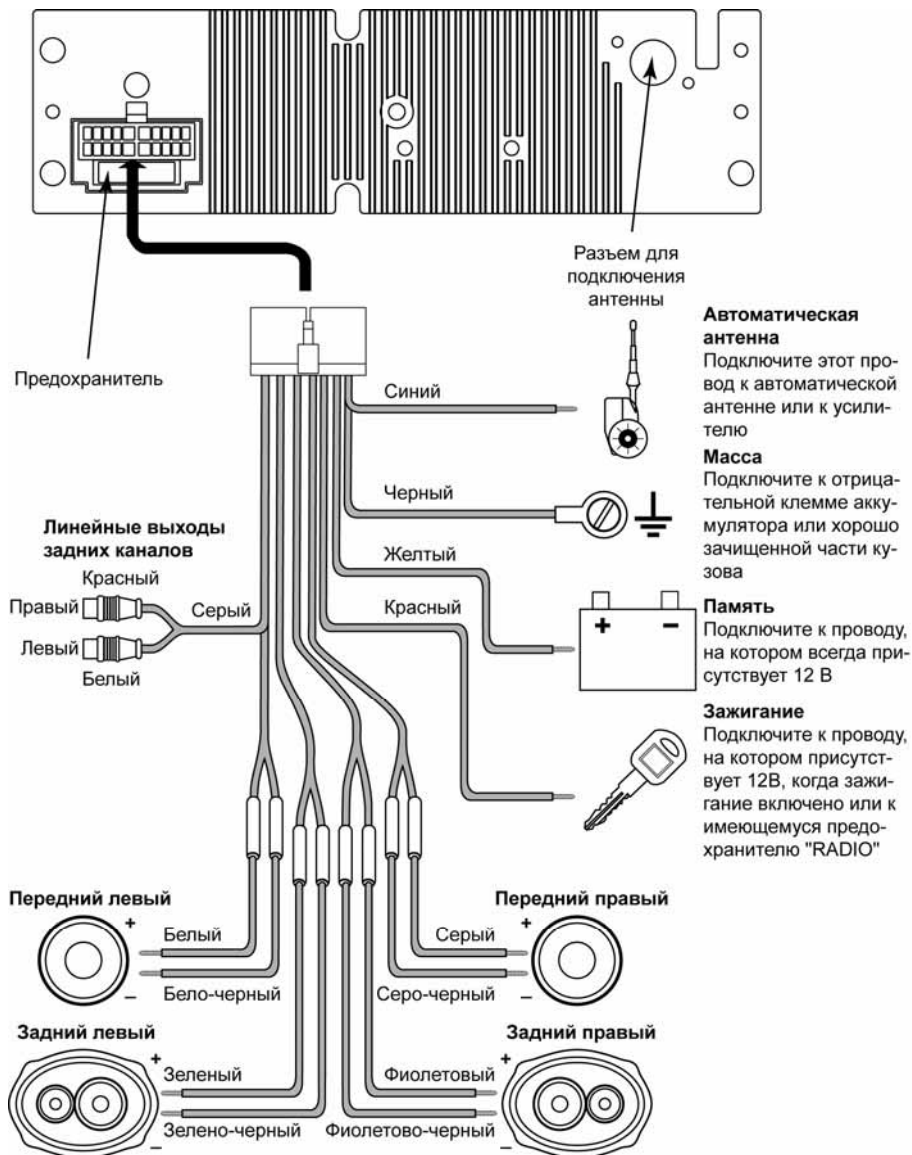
Разъем для подключения антенны

Предохранитель

Автоматическая антенна
Подключите этот провод к автоматической антенне или к усилителю

Синий

Масса
Подключите к отрицательной клемме аккумулятора или хорошо зачищенной части кузова

Черный

Линейные выходы задних каналов

Красный
Правый
Левый
Белый
Серый

Желтый
Красный

Память
Подключите к проводу, на котором всегда присутствует 12 В

+
–

Зажигание
Подключите к проводу, на котором присутствует 12В, когда зажигание включено или к имеющемуся предохранителю "RADIO"

Передний левый
+
–
Белый
Бело-черный

Передний правый
+
–
Серый
Серо-черный

Задний левый
+
–
Зеленый
Зелено-черный

Задний правый
+
–
Фиолетовый
Фиолетово-черный